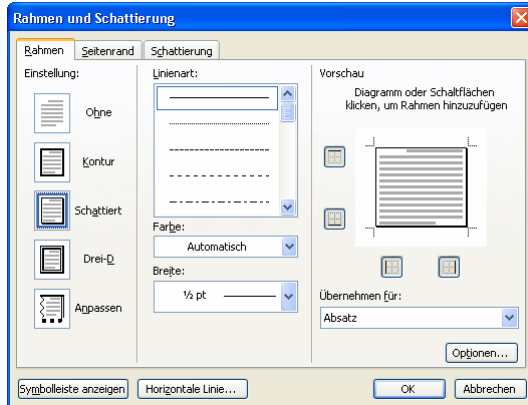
Rahmen und Schattierung

Rahmen | Seitenrand | Schattierung

Einstellung:

Ohne

Kontur

Schattiert

Drei-D

Anpassen

Linienart:

Farbe:

Automatisch

Breite:

½ pt

Vorschau

Diagramm oder Schaltflächen klicken, um Rahmen hinzuzufügen

Übernehmen für:

Absatz

Optionen...

Symbolleiste anzeigen

Horizontale Linie...

OK

Abbrechen